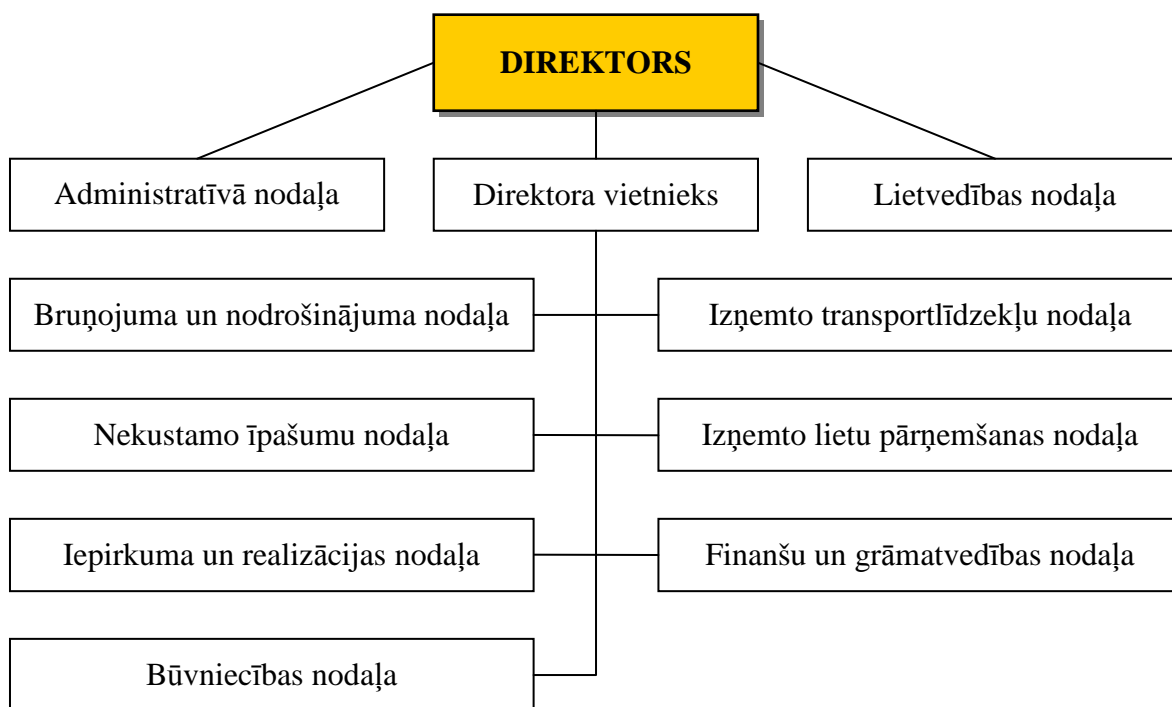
DIREKTORS

Administratīvā nodaļa

Direktora vietnieks

Lietvedības nodaļa

Bruņojuma un nodrošinājuma nodaļa

Izņemto transportlīdzekļu nodaļa

Nekustamo īpašumu nodaļa

Izņemto lietu pārņemšanas nodaļa

Iepirkuma un realizācijas nodaļa

Finanšu un grāmatvedības nodaļa

Būvniecības nodaļa